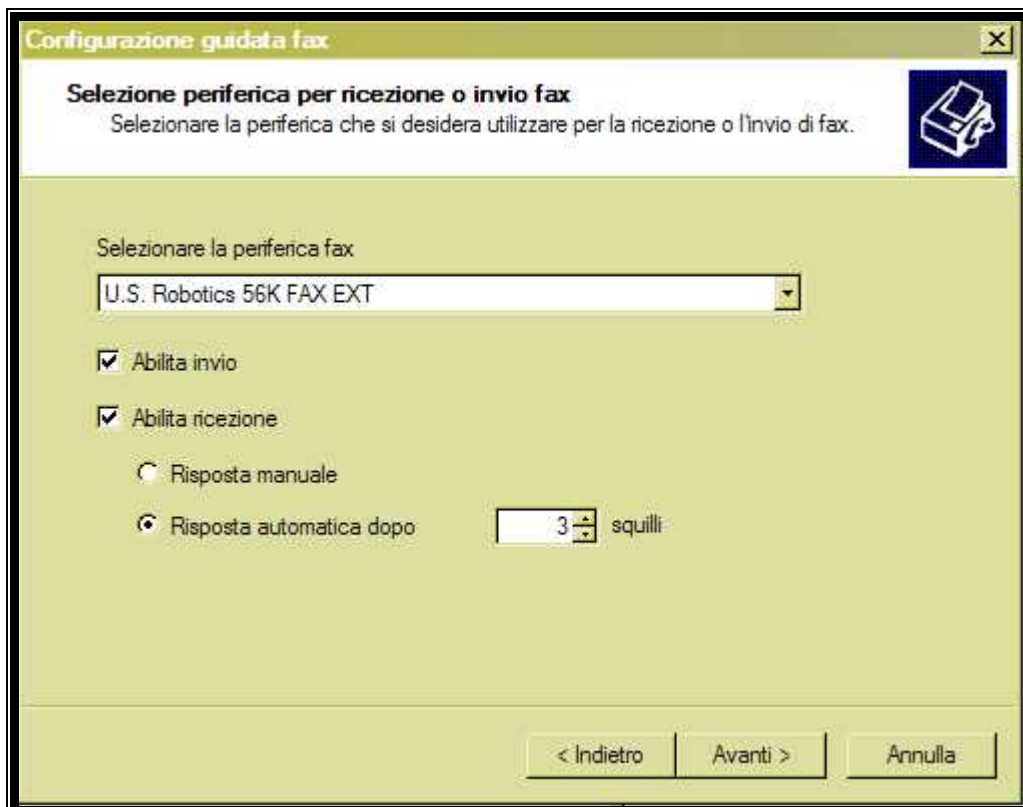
Configurazione guidata fax

Selezione periferica per ricezione o invio fax
Selezionare la periferica che si desidera utilizzare per la ricezione o l'invio di fax.

Selezionare la periferica fax

U.S. Robotics 56K FAX EXT

Abilita invio

Abilita ricezione

Risposta manuale

Risposta automatica dopo 3 squilli

< Indietro | Avanti > | Annulla